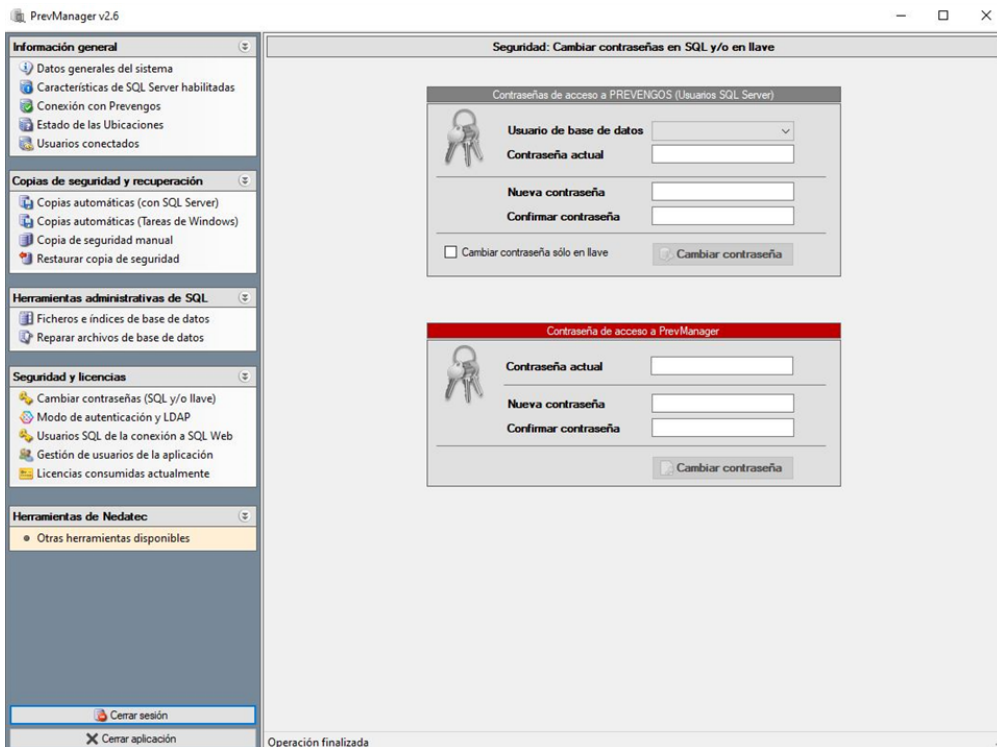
PrevManager v2.6

Información general
Datos generales del sistema
Características de SQL Server habilitadas
Conexión con Prevengos
Estado de las Ubicaciones
Usuarios conectados

Copias de seguridad y recuperación
Copias automáticas (con SQL Server)
Copias automáticas (Tareas de Windows)
Copia de seguridad manual
Restaurar copia de seguridad

Herramientas administrativas de SQL
Ficheros e índices de base de datos
Reparar archivos de base de datos

Seguridad y licencias
Cambiar contraseñas (SQL y/o llave)
Modo de autenticación y LDAP
Usuarios SQL de la conexión a SQL Web
Gestión de usuarios de la aplicación
Licencias consumidas actualmente

Herramientas de Nedatec
Otras herramientas disponibles

Cerrar sesión
Cerrar aplicación

Seguridad: Cambiar contraseñas en SQL y/o llave

Contraseñas de acceso a PREVENGOS (Usuarios SQL Server)
Usuario de base de datos
Contraseña actual
Nueva contraseña
Confirmar contraseña
Cambiar contraseña sólo en llave
Cambiar contraseña

Contraseña de acceso a PrevManager
Contraseña actual
Nueva contraseña
Confirmar contraseña
Cambiar contraseña

Operación finalizada